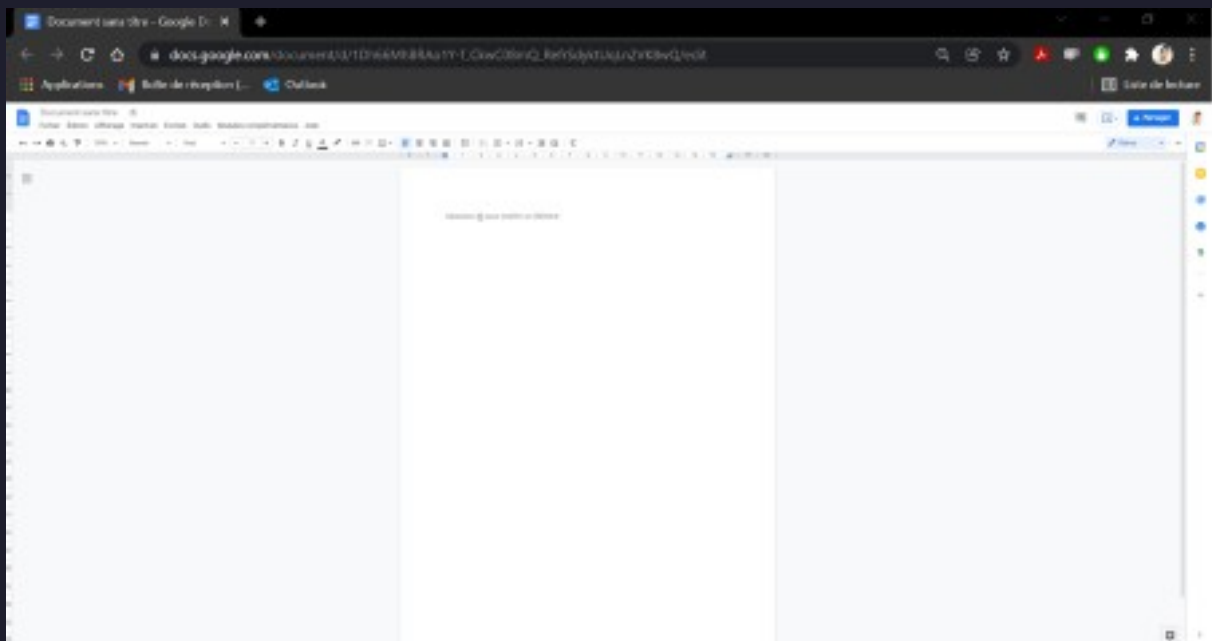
Document sans titre - Google D

docs.google.com/document/d/1D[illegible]/edit

Applications

Boîte de réception (...

Outlook

Liste de lecture

Document sans titre

Fichier Édition Affichage Insertion Format Outils Modules complémentaires Aide

Partager

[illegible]